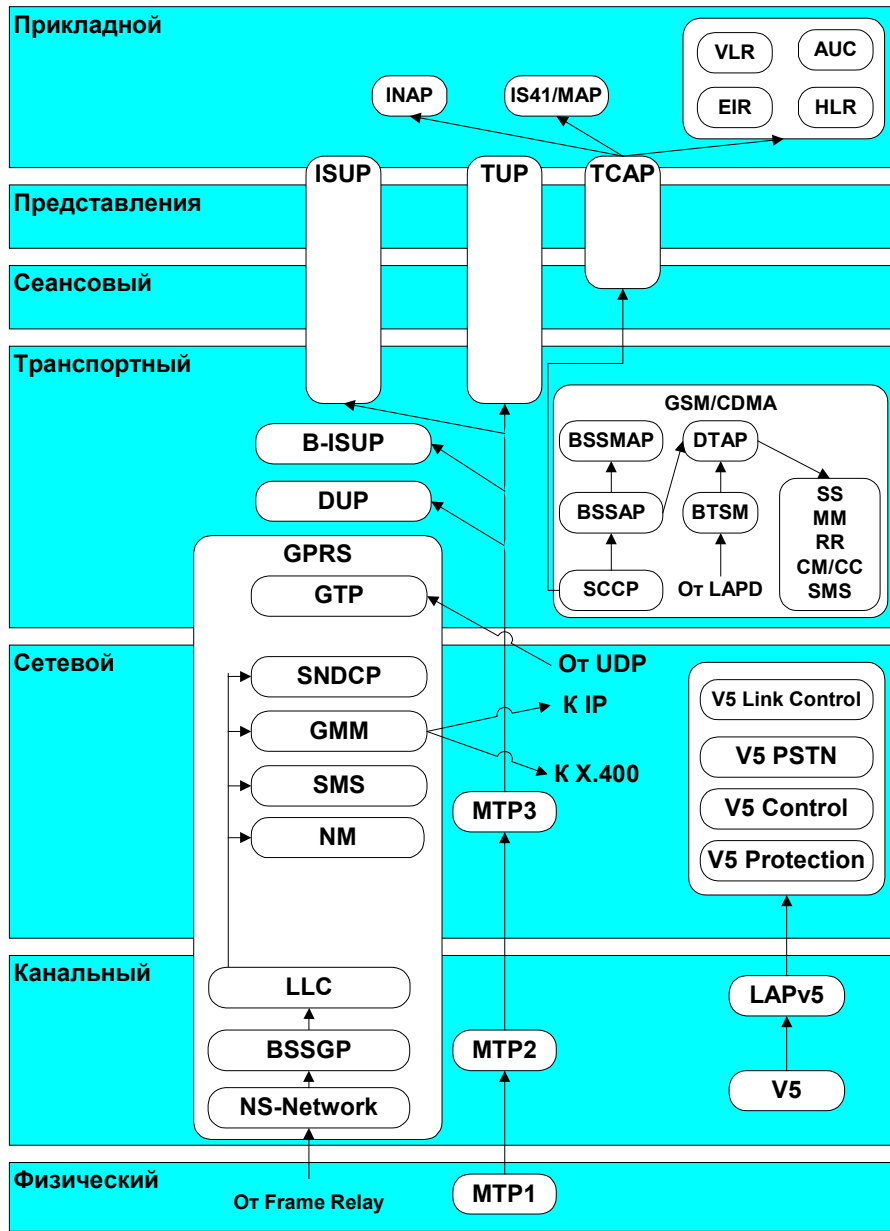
Прикладной

VLR AUC
EIR HLR

INAP IS41/MAP

ISUP TUP TCAP

Представления

Сеансовый

Транспортный

GSM/CDMA
BSSMAP DTAP
BSSAP BTSM
SS MM RR CM/CC SMS
SCCP От LAPD

B-ISUP
DUP

GPRS
GTP

От UDP

Сетевой

SNDCP
GMM
SMS
NM

К IP
К X.400

MTP3

V5 Link Control
V5 PSTN
V5 Control
V5 Protection

Канальный

LLC
BSSGP
NS-Network

MTP2

LAPv5
V5

Физический

От Frame Relay

MTP1